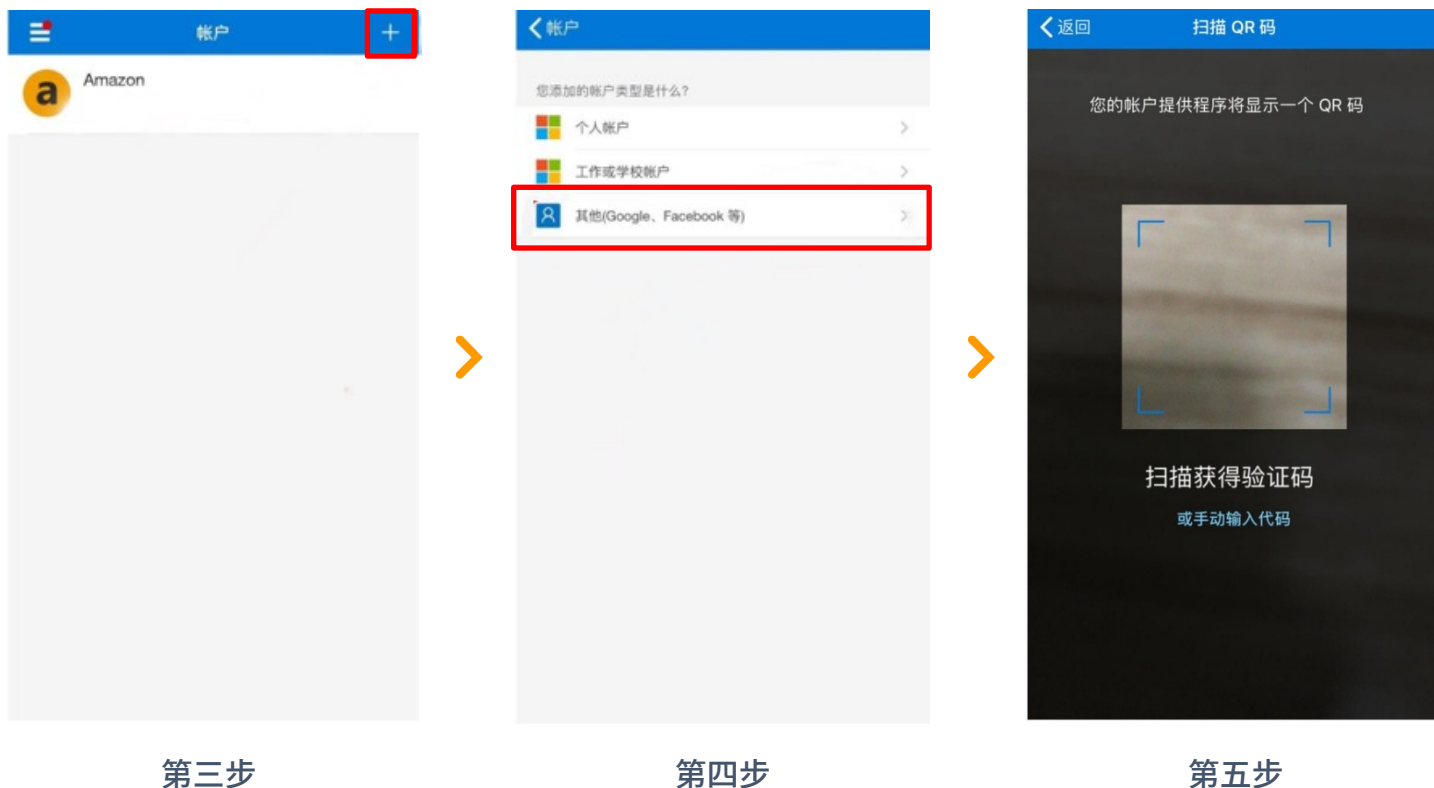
帐户 +

a Amazon

第三步

帐户

您添加的帐户类型是什么?

个人帐户

工作或学校帐户

其他(Google、Facebook 等)

第四步

返回 扫描 QR 码

您的帐户提供程序将显示一个 QR 码

扫描获得验证码

或手动输入代码

第五步